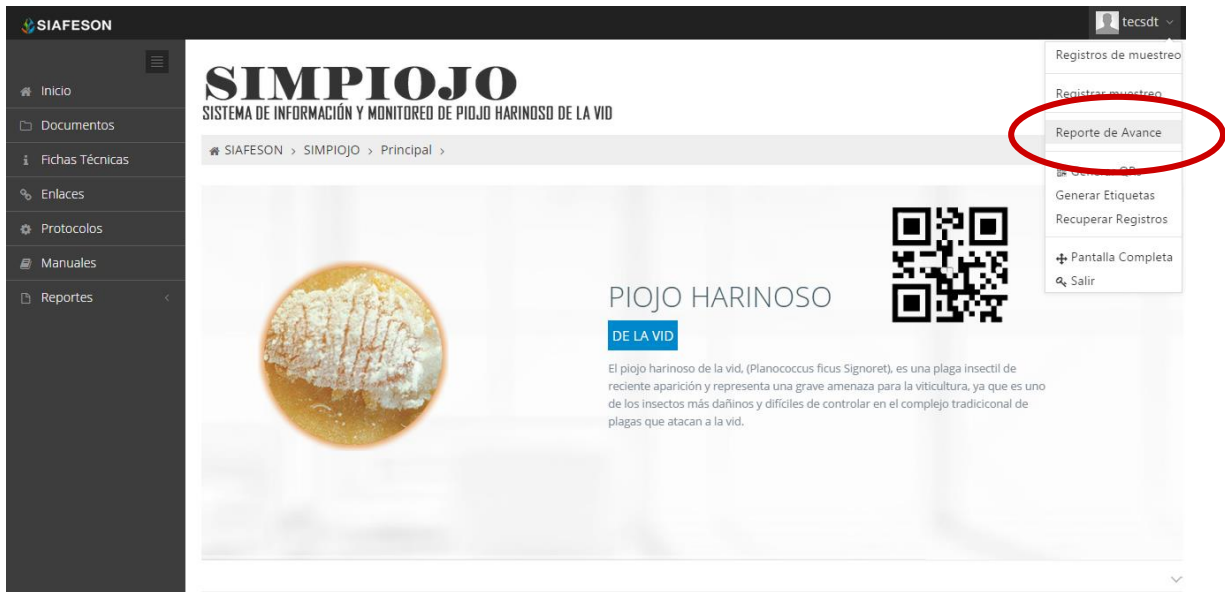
SIAFESON

tecsdt

Inicio
Documentos
Fichas Técnicas
Enlaces
Protocolos
Manuales
Reportes

SIMPIOJO
SISTEMA DE INFORMACIÓN Y MONITOREO DE PIOJO HARINOSO DE LA VID

SIAFESON › SIMPIOJO › Principal ›

Registros de muestreo
Registrar muestreo
Reporte de Avance
Generar QR
Generar Etiquetas
Recuperar Registros
Pantalla Completa
Salir

PIOJO HARINOSO
DE LA VID

El piojo harinoso de la vid, (Planococcus ficus Signoret), es una plaga insectil de reciente aparición y representa una grave amenaza para la viticultura, ya que es uno de los insectos más dañinos y difíciles de controlar en el complejo tradicional de plagas que atacan a la vid.